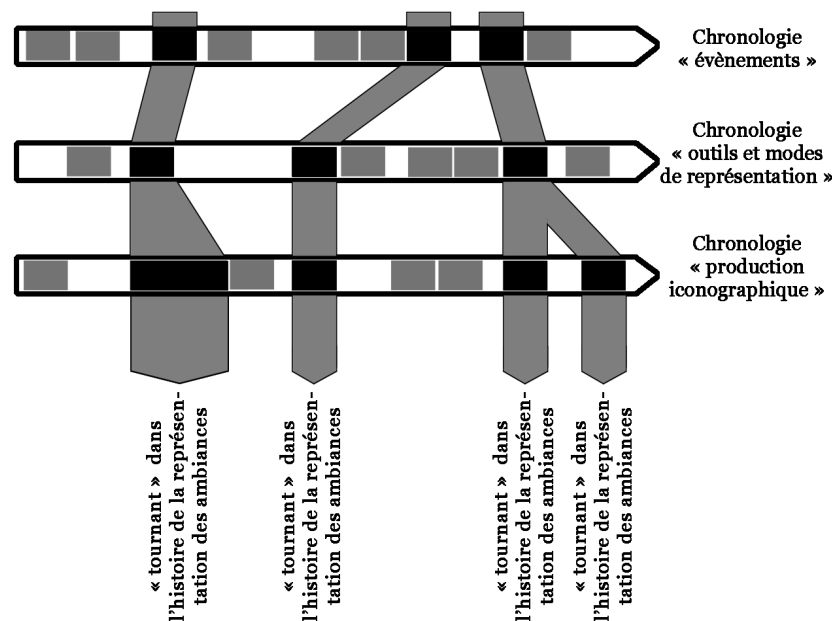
Chronologie « évènements »

Chronologie « outils et modes de représentation »

Chronologie « production iconographique »

« tournant » dans l'histoire de la représentation des ambiances

« tournant » dans l'histoire de la représentation des ambiances

« tournant » dans l'histoire de la représentation des ambiances

« tournant » dans l'histoire de la représentation des ambiances